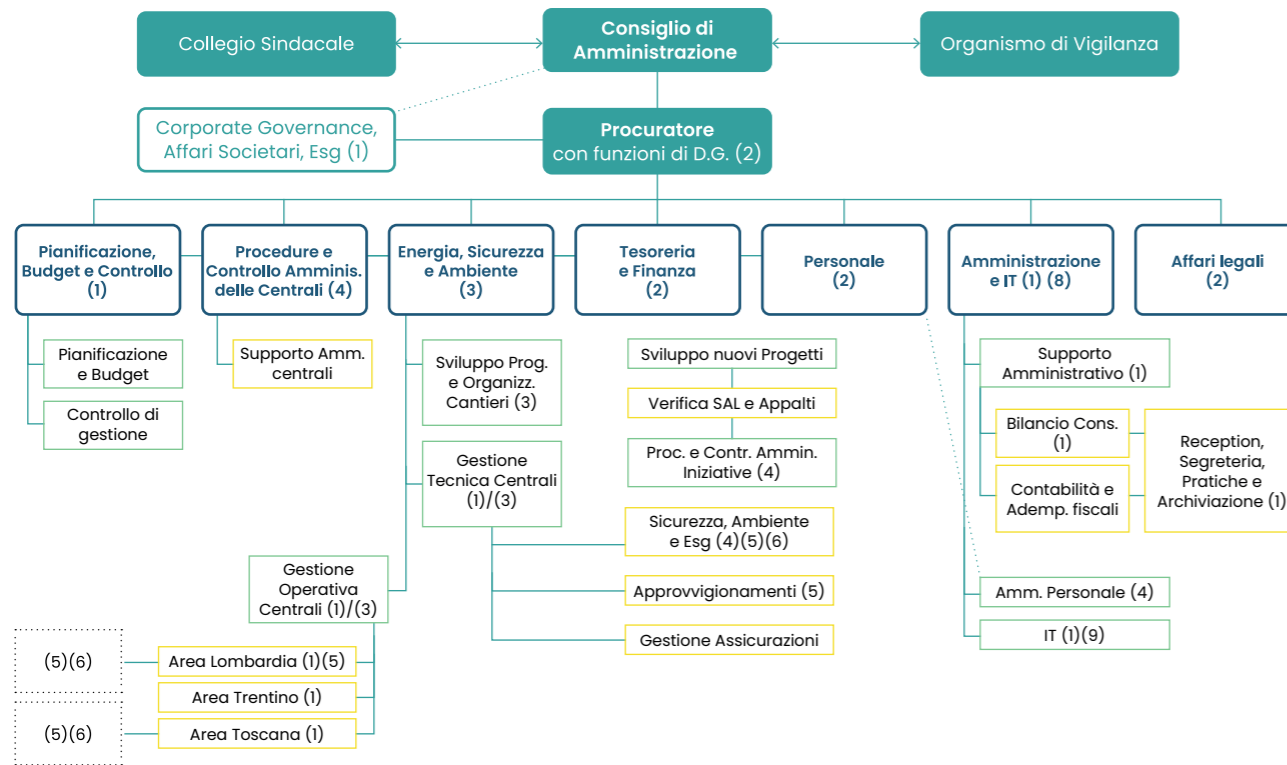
Collegio Sindacale

Consiglio di Amministrazione

Organismo di Vigilanza

Corporate Governance, Affari Societari, Esg (1)

Procuratore con funzioni di D.G. (2)

Pianificazione, Budget e Controllo (1)

Pianificazione e Budget

Controllo di gestione

Procedure e Controllo Amminis. delle Centrali (4)

Supporto Amm. centrali

Energia, Sicurezza e Ambiente (3)

Sviluppo Prog. e Organizz. Cantieri (3)

Gestione Tecnica Centrali (1)/(3)

Gestione Operativa Centrali (1)/(3)

(5)(6)

Area Lombardia (1)(5)

Area Trentino (1)

(5)(6)

Area Toscana (1)

Tesoreria e Finanza (2)

Sviluppo nuovi Progetti

Verifica SAL e Appalti

Proc. e Contr. Ammin. Iniziative (4)

Sicurezza, Ambiente e Esg (4)(5)(6)

Approvvigionamenti (5)

Gestione Assicurazioni

Personale (2)

Amministrazione e IT (1) (8)

Supporto Amministrativo (1)

Bilancio Cons. (1)

Contabilità e Ademp. fiscali

Reception, Segreteria, Pratiche e Archiviazione (1)

Amm. Personale (4)

IT (1)(9)

Affari legali (2)